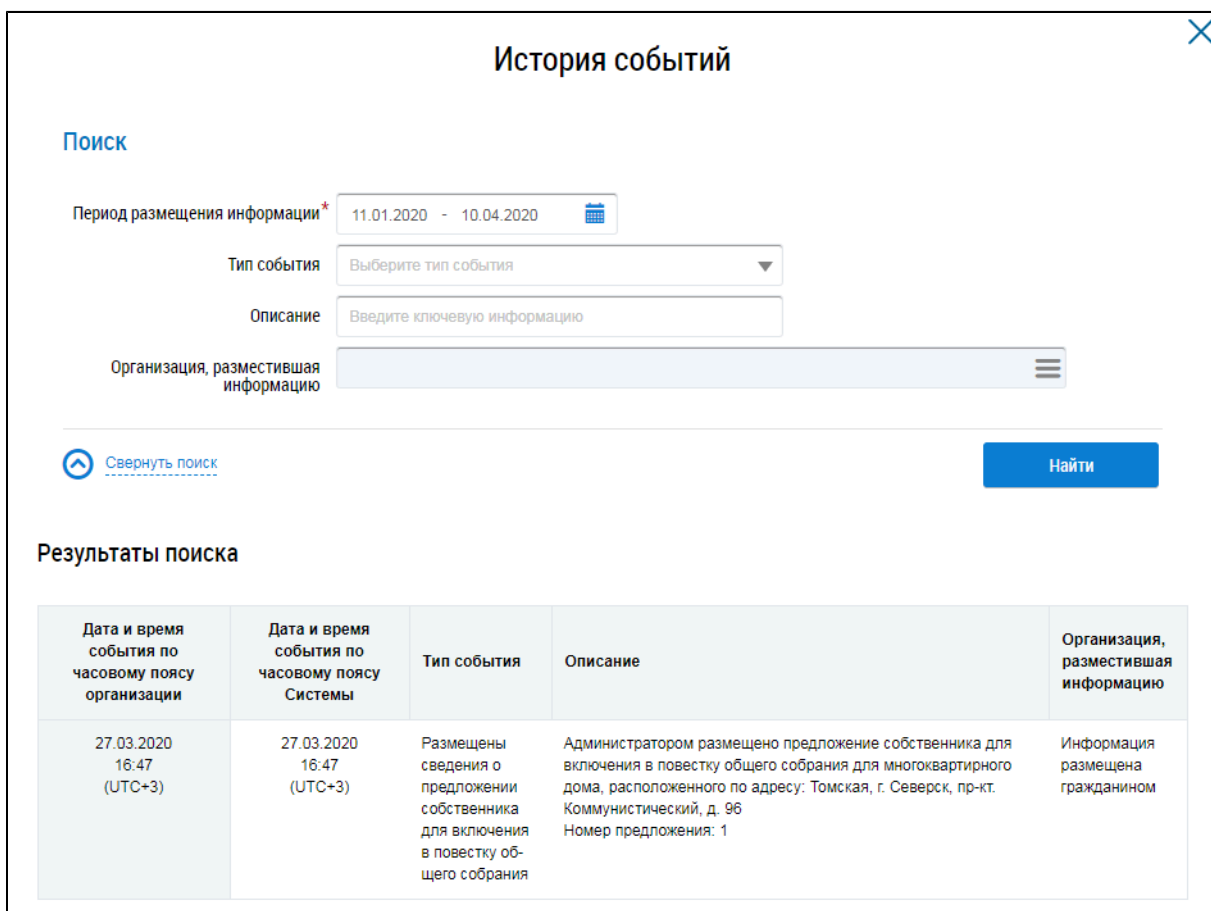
История событий

Поиск

Период размещения информации* 11.01.2020 - 10.04.2020

Тип события Выберите тип события

Описание Введите ключевую информацию

Организация, разместившая информацию

Свернуть поиск

Найти

Результаты поиска

| Дата и время события по часовому поясу организации | Дата и время события по часовому поясу Системы | Тип события | Описание | Организация, разместившая информацию |
|---|---|---|---|---|
| 27.03.2020 16:47 (UTC+3) | 27.03.2020 16:47 (UTC+3) | Размещены сведения о предложении собственника для включения в повестку общего собрания | Администратором размещено предложение собственника для включения в повестку общего собрания для многоквартирного дома, расположенного по адресу: Томская, г. Северск, пр-кт. Коммунистический, д. 96 Номер предложения: 1 | Информация размещена гражданином |